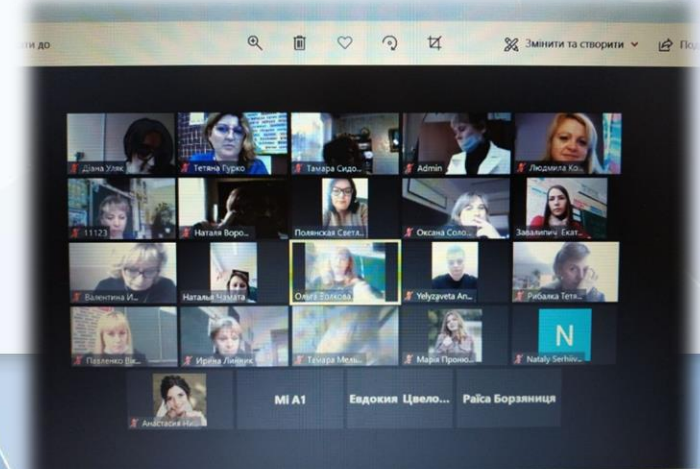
ти до

Змінити та створити

По

Діана Уляк
Тетяна Гурко
Тамара Сидо...
Admin
Людмила Ко...
11123
Наталя Воро...
Полянская Свето...
Оксана Соло...
Заваличич Екат...
Валентина И...
Наталья Чамата
Ольга Волкова
Yelyzaveta An...
Рибалка Тетя...
Павленко Ві...
Ірина Линник
Тамара Мель...
Марія Проно...
N
Nataly Serhiiv...
Анастасия Ни...
Mi A1
Евдокия Цвело...
Раїса Борзяниця